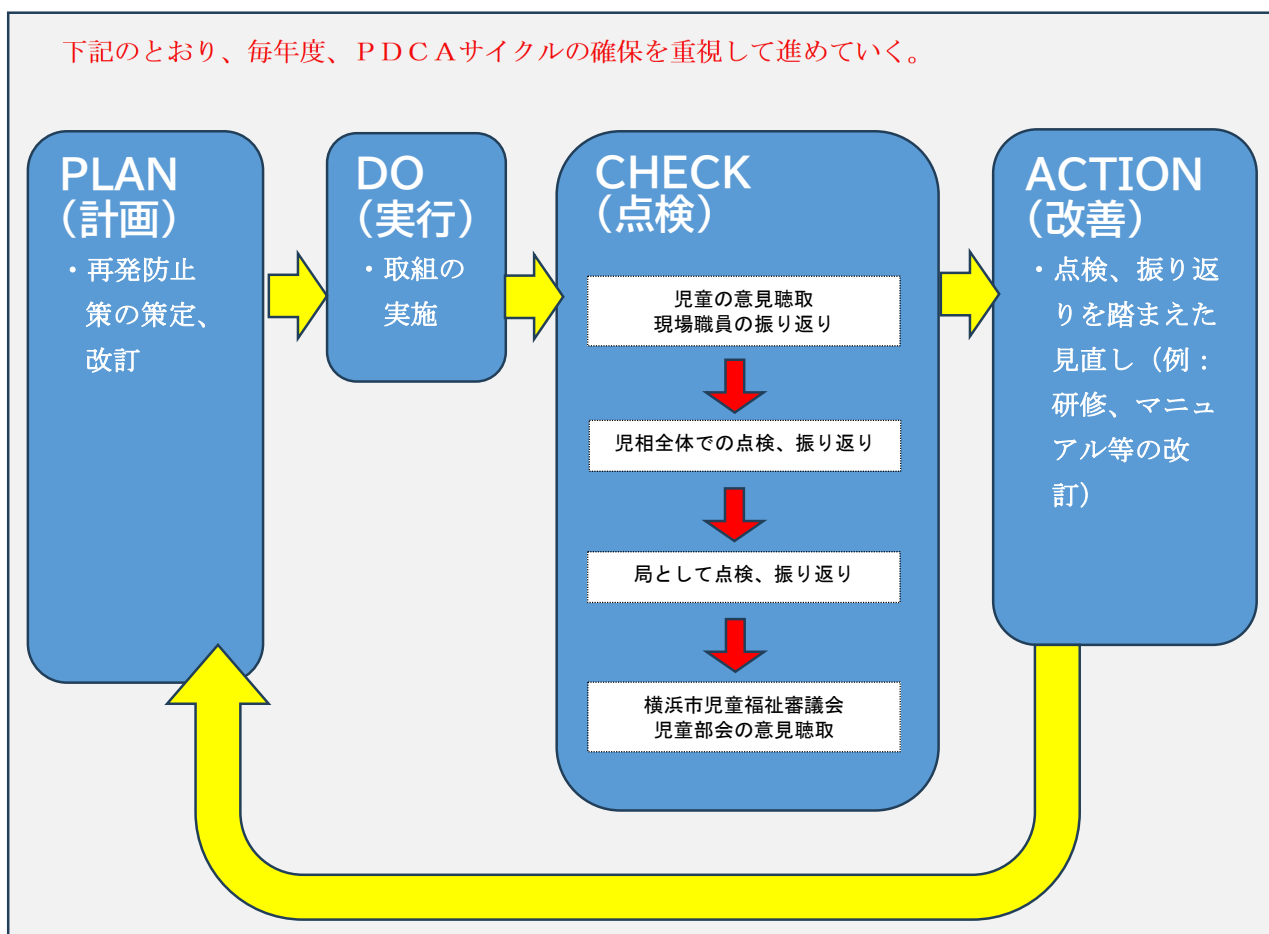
下記のとおり、毎年度、ＰＤＣＡサイクルの確保を重視して進めていく。

PLAN
（計画）
・再発防止策の策定、改訂

DO
（実行）
・取組の実施

CHECK
（点検）

児童の意見聴取
現場職員の振り返り

児相全体での点検、振り返り

局として点検、振り返り

横浜市児童福祉審議会
児童部会の意見聴取

ACTION
（改善）
・点検、振り返りを踏まえた見直し（例：研修、マニュアル等の改訂）